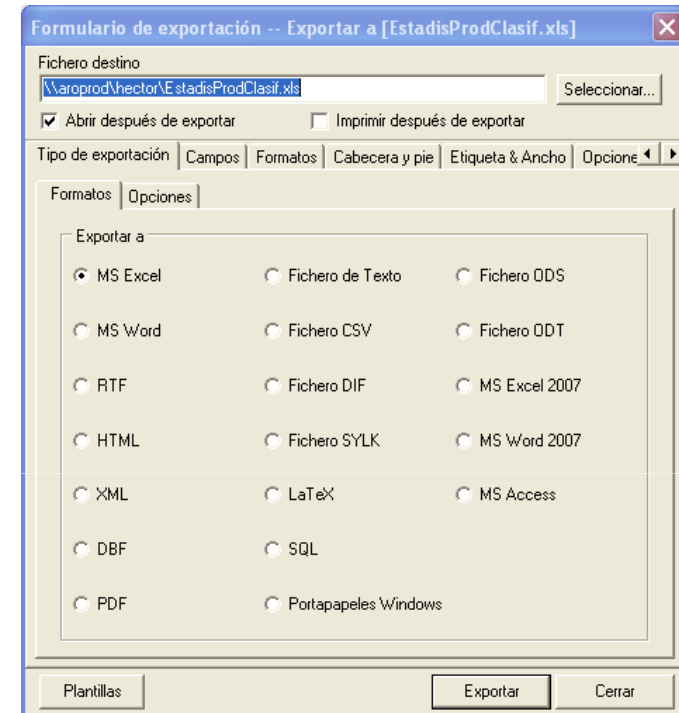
Formulario de exportación -- Exportar a [EstadisProdClasif.xls]

Fichero destino

\\aroprod\hector\EstadisProdClasif.xls

Seleccionar...

Abrir después de exportar

Imprimir después de exportar

Tipo de exportación | Campos | Formatos | Cabecera y pie | Etiqueta & Ancho | Opcione

Formatos | Opciones

Exportar a

MS Excel
Fichero de Texto
Fichero ODS
MS Word
Fichero CSV
Fichero ODT
RTF
Fichero DIF
MS Excel 2007
HTML
Fichero SYLK
MS Word 2007
XML
LaTeX
MS Access
DBF
SQL
PDF
Portapapeles Windows

Plantillas

Exportar

Cerrar